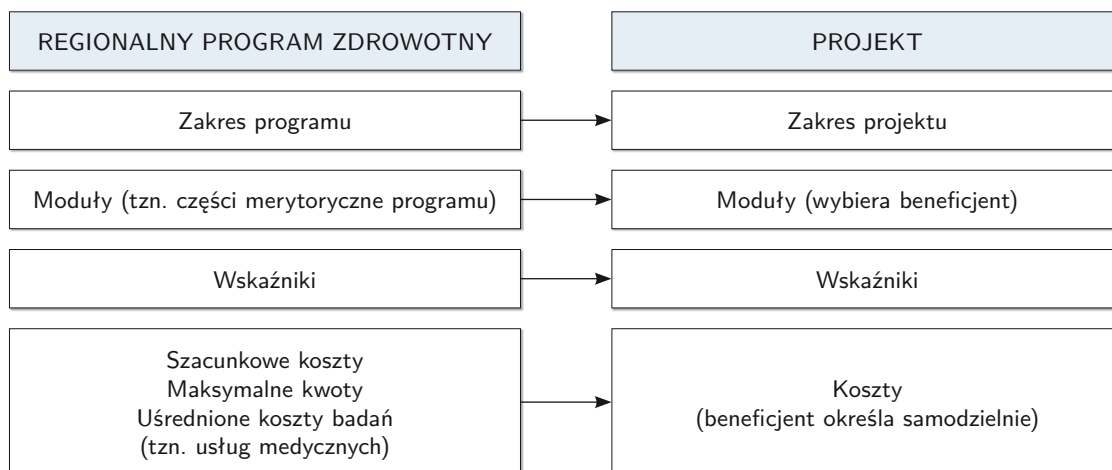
REGIONALNY PROGRAM ZDROWOTNY

PROJEKT

Zakres programu

Zakres projektu

Moduły (tzn. części merytoryczne programu)

Moduły (wybiera beneficjent)

Wskaźniki

Wskaźniki

Szacunkowe koszty
Maksymalne kwoty
Uśrednione koszty badań
(tzn. usług medycznych)

Koszty
(beneficjent określa samodzielnie)